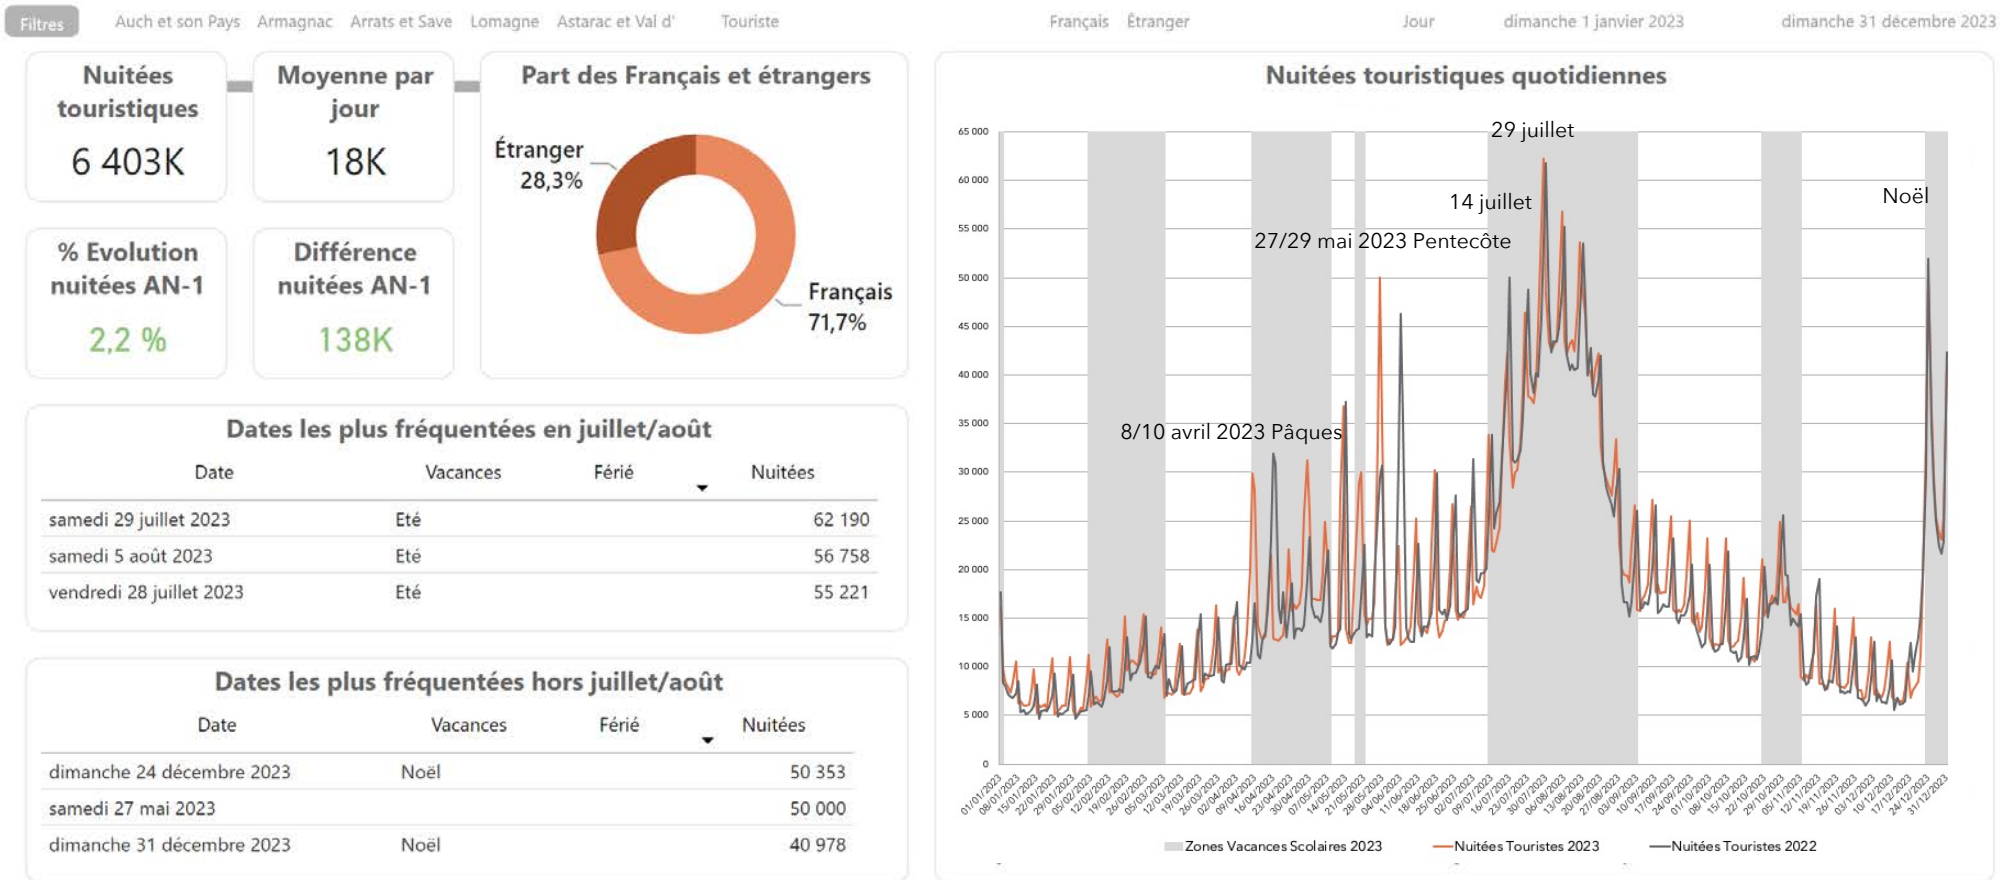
Filtres Auch et son Pays Armagnac Arrats et Save Lomagne Astarac et Val d' Touriste Français Étranger Jour dimanche 1 janvier 2023 dimanche 31 décembre 2023

Nuitées touristiques
6 403K

Moyenne par jour
18K

Part des Français et étrangers
Étranger 28,3%
Français 71,7%

% Evolution nuitées AN-1
2,2 %

Différence nuitées AN-1
138K

Dates les plus fréquentées en juillet/août

| Date | Vacances | Férié | Nuitées |
|---|---|---|---|
| samedi 29 juillet 2023 | Eté | | 62 190 |
| samedi 5 août 2023 | Eté | | 56 758 |
| vendredi 28 juillet 2023 | Eté | | 55 221 |

Dates les plus fréquentées hors juillet/août

| Date | Vacances | Férié | Nuitées |
|---|---|---|---|
| dimanche 24 décembre 2023 | Noël | | 50 353 |
| samedi 27 mai 2023 | | | 50 000 |
| dimanche 31 décembre 2023 | Noël | | 40 978 |

Nuitées touristiques quotidiennes

65 000
60 000
55 000
50 000
45 000
40 000
35 000
30 000
25 000
20 000
15 000
10 000
5 000
0

29 juillet
14 juillet
Noël
27/29 mai 2023 Pentecôte
8/10 avril 2023 Pâques

01/01/2023 08/01/2023 15/01/2023 22/01/2023 29/01/2023 05/02/2023 12/02/2023 19/02/2023 26/02/2023 05/03/2023 12/03/2023 19/03/2023 26/03/2023 02/04/2023 09/04/2023 16/04/2023 23/04/2023 30/04/2023 07/05/2023 14/05/2023 21/05/2023 28/05/2023 04/06/2023 11/06/2023 18/06/2023 25/06/2023 02/07/2023 09/07/2023 16/07/2023 23/07/2023 30/07/2023 06/08/2023 13/08/2023 20/08/2023 27/08/2023 03/09/2023 10/09/2023 17/09/2023 24/09/2023 01/10/2023 08/10/2023 15/10/2023 22/10/2023 29/10/2023 05/11/2023 12/11/2023 19/11/2023 26/11/2023 03/12/2023 10/12/2023 17/12/2023 24/12/2023 31/12/2023

Zones Vacances Scolaires 2023
Nuitées Touristes 2023
Nuitées Touristes 2022